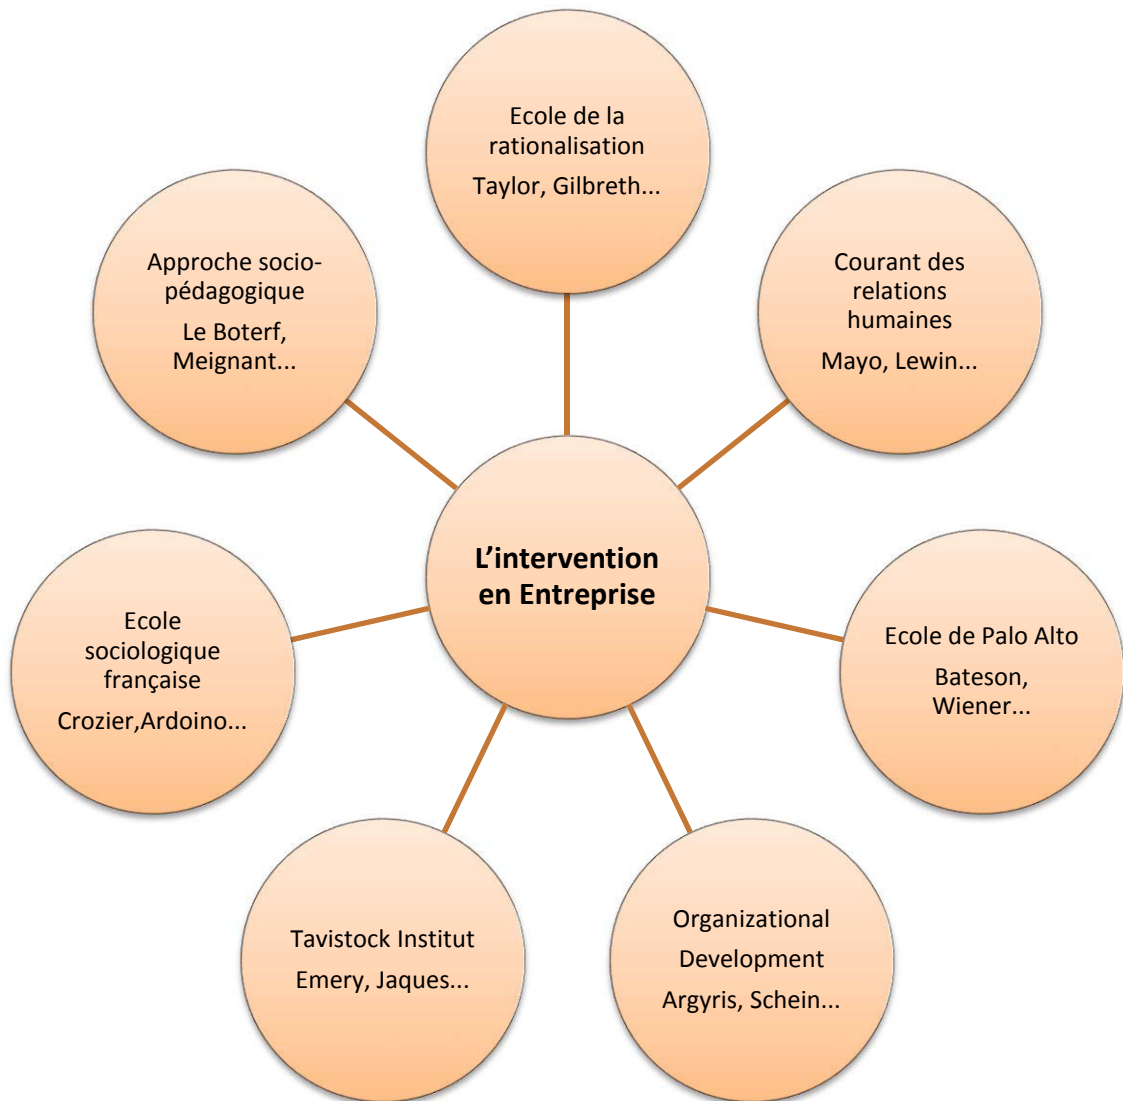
L'intervention en Entreprise

Ecole de la rationalisation
Taylor, Gilbreth...

Courant des relations humaines
Mayo, Lewin...

Ecole de Palo Alto
Bateson, Wiener...

Organizational Development
Argyris, Schein...

Tavistock Institut
Emery, Jaques...

Ecole sociologique française
Crozier,Ardoino...

Approche socio-pédagogique
Le Boterf, Meignant...